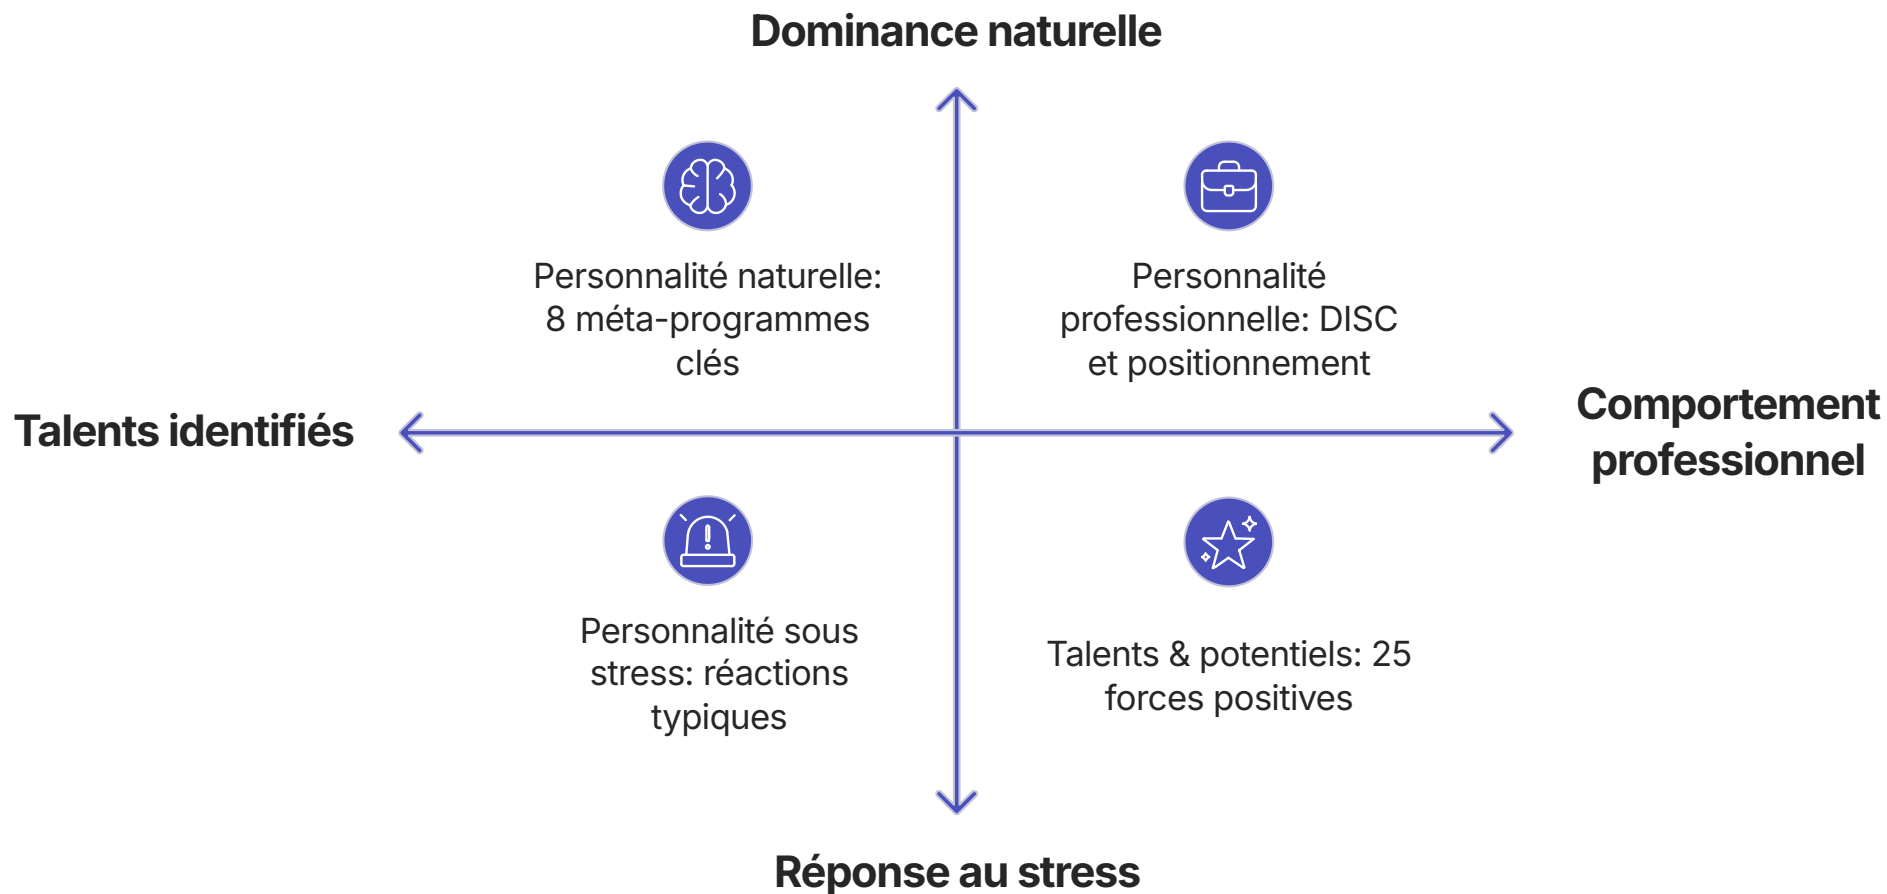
Dominance naturelle

Personnalité naturelle: 8 méta-programmes clés

Personnalité professionnelle: DISC et positionnement

Talents identifiés

Comportement professionnel

Personnalité sous stress: réactions typiques

Talents & potentiels: 25 forces positives

Réponse au stress